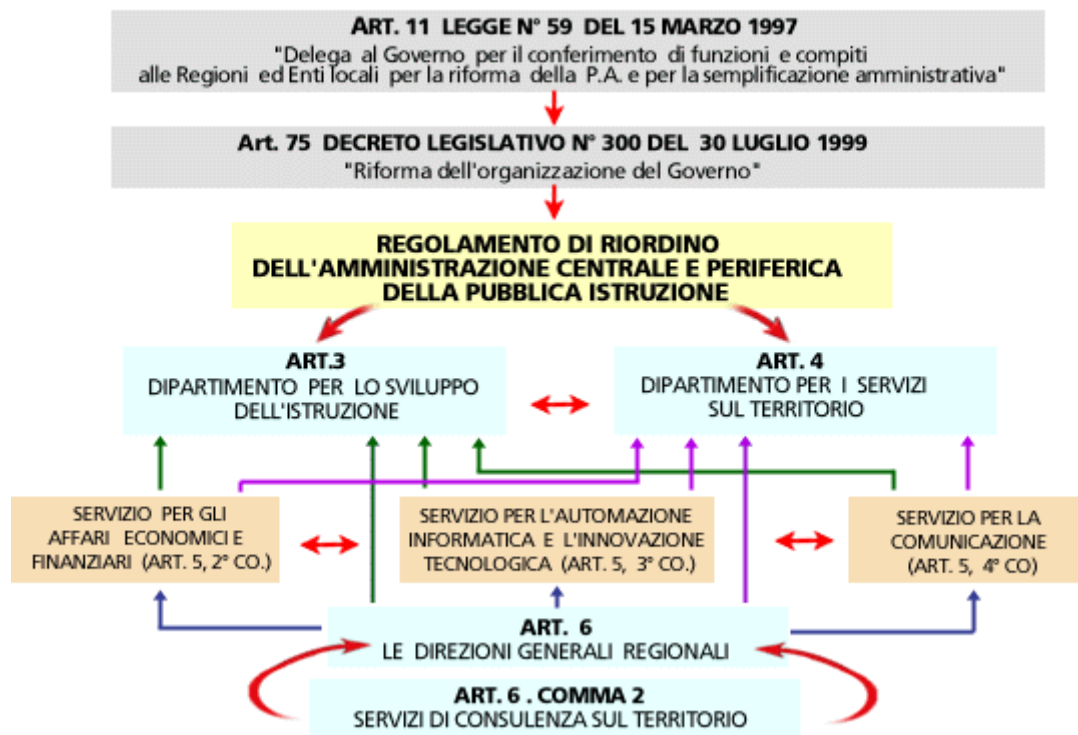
ART. 11 LEGGE N° 59 DEL 15 MARZO 1997
"Delega al Governo per il conferimento di funzioni e compiti alle Regioni ed Enti locali per la riforma della P.A. e per la semplificazione amministrativa"

Art. 75 DECRETO LEGISLATIVO N° 300 DEL 30 LUGLIO 1999
"Riforma dell'organizzazione del Governo"

REGOLAMENTO DI RIORDINO DELL'AMMINISTRAZIONE CENTRALE E PERIFERICA DELLA PUBBLICA ISTRUZIONE

ART.3
DIPARTIMENTO PER LO SVILUPPO DELL'ISTRUZIONE

ART. 4
DIPARTIMENTO PER I SERVIZI SUL TERRITORIO

SERVIZIO PER GLI AFFARI ECONOMICI E FINANZIARI (ART. 5, 2° CO.)

SERVIZIO PER L'AUTOMAZIONE INFORMATICA E L'INNOVAZIONE TECNOLOGICA (ART. 5, 3° CO.)

SERVIZIO PER LA COMUNICAZIONE (ART. 5, 4° CO)

ART. 6
LE DIREZIONI GENERALI REGIONALI

ART. 6 . COMMA 2
SERVIZI DI CONSULENZA SUL TERRITORIO